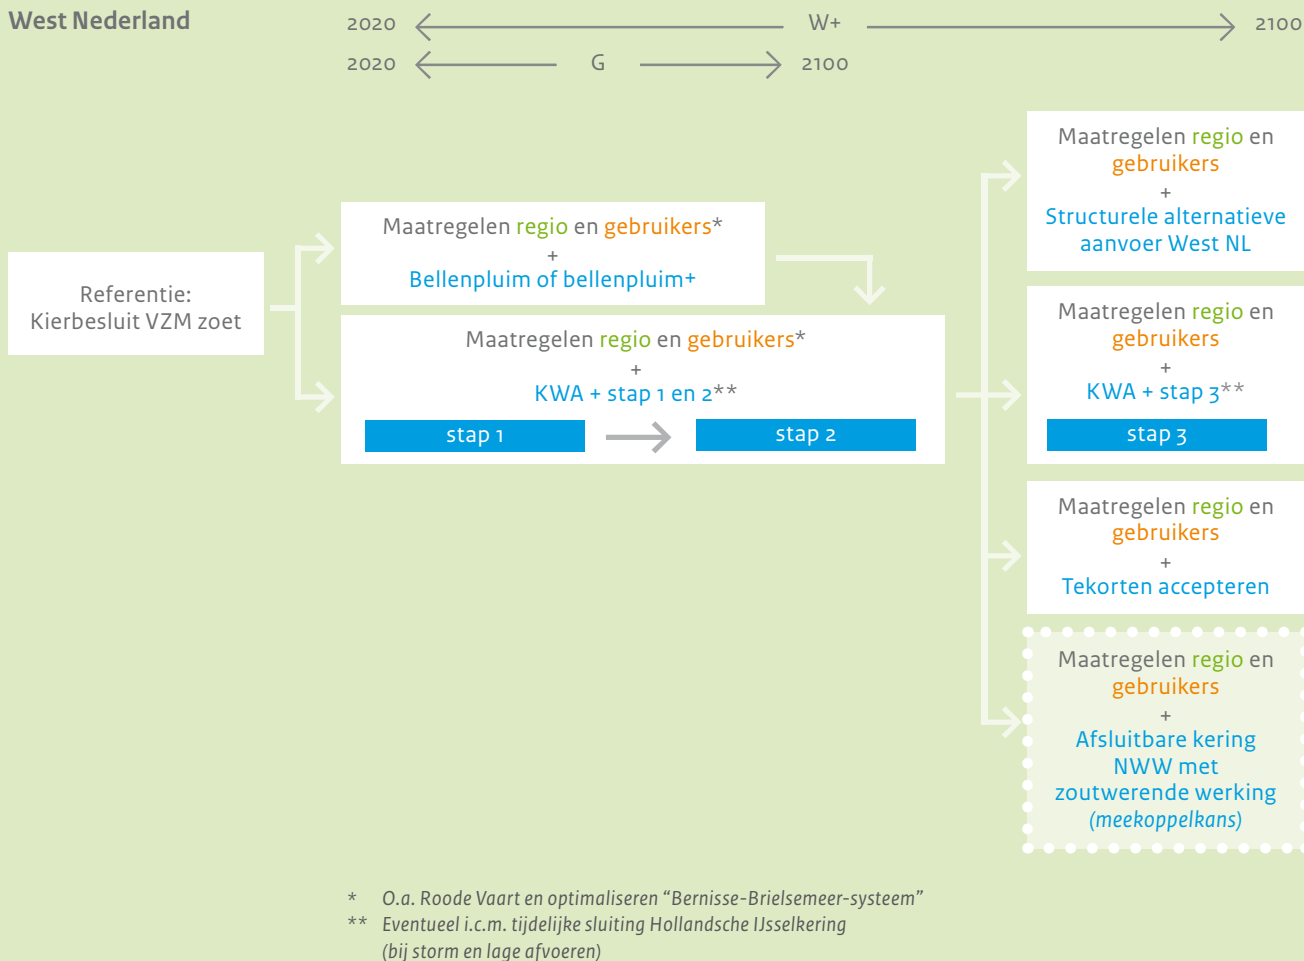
West Nederland

2020 W+ 2100
2020 G 2100

Referentie: Kierbesluit VZM zoet

Maatregelen regio en gebruikers*
+
Bellenpluim of bellenpluim+

Maatregelen regio en gebruikers*
+
KWA + stap 1 en 2**

stap 1

stap 2

Maatregelen regio en gebruikers
+
Structurele alternatieve aanvoer West NL

Maatregelen regio en gebruikers
+
KWA + stap 3**

stap 3

Maatregelen regio en gebruikers
+
Tekorten accepteren

Maatregelen regio en gebruikers
+
Afsluitbare kering NWW met zoutwerende werking (meekoppelkans)

* O.a. Roode Vaart en optimaliseren “Bernisse-Brielsemeer-systeem”
** Eventueel i.c.m. tijdelijke sluiting Hollandsche IJsselkering (bij storm en lage afvoeren)